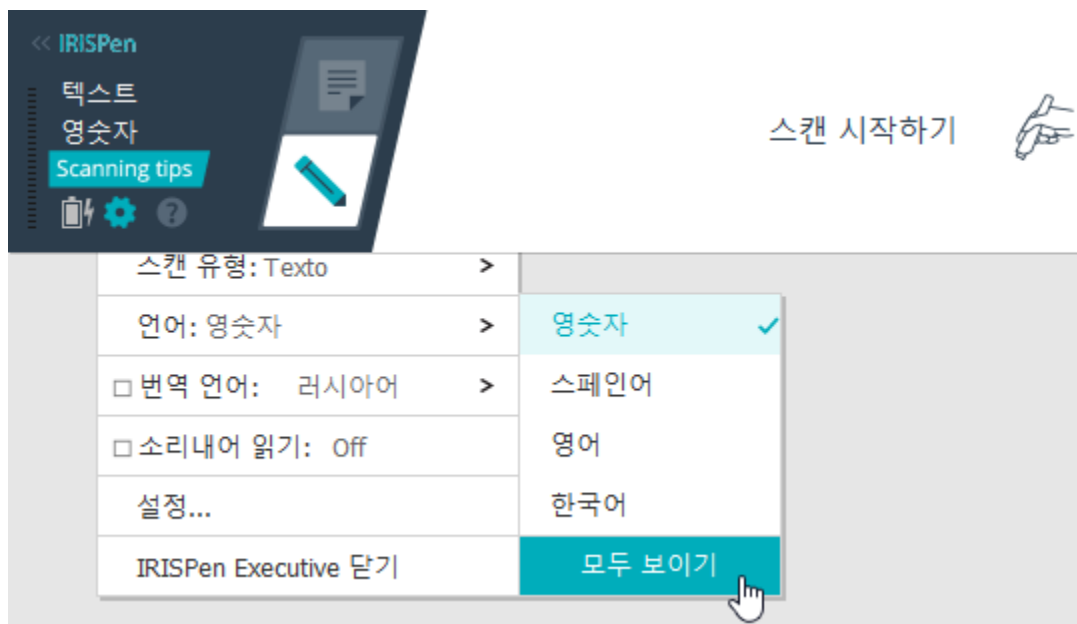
<< IRISPen
텍스트
영숫자
Scanning tips

스캔 시작하기

스캔 유형: Texto >
언어: 영숫자 >
□ 번역 언어: 러시아어 >
□ 소리내어 읽기: Off
설정...
IRISPen Executive 닫기

영숫자 ✓
스페인어
영어
한국어
모두 보이기